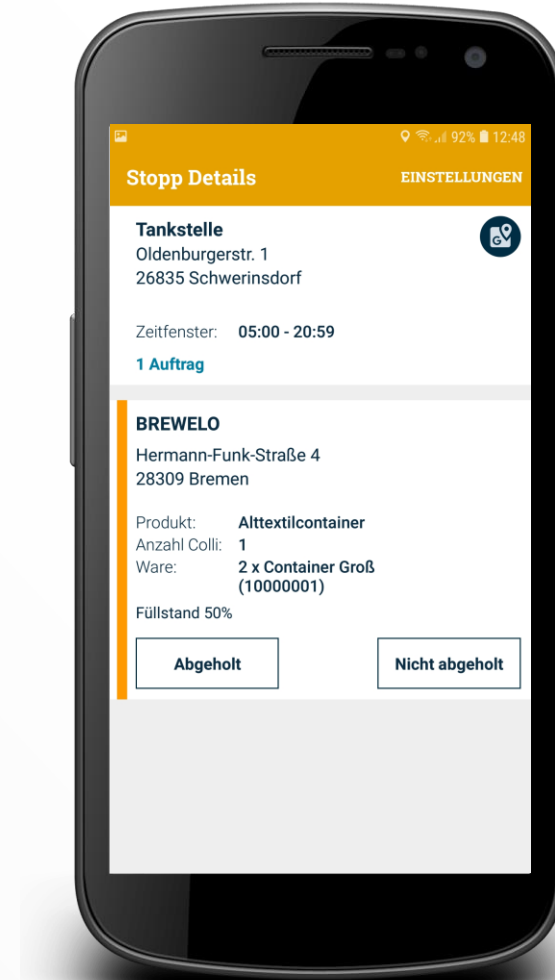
92% 12:48

Stopp Details

EINSTELLUNGEN

Tankstelle
Oldenburgerstr. 1
26835 Schwerinsdorf

Zeitfenster: 05:00 - 20:59

1 Auftrag

BREWELO
Hermann-Funk-Straße 4
28309 Bremen

Produkt: Alttextilcontainer
Anzahl Colli: 1
Ware: 2 x Container Groß (10000001)

Füllstand 50%

Abgeholt

Nicht abgeholt